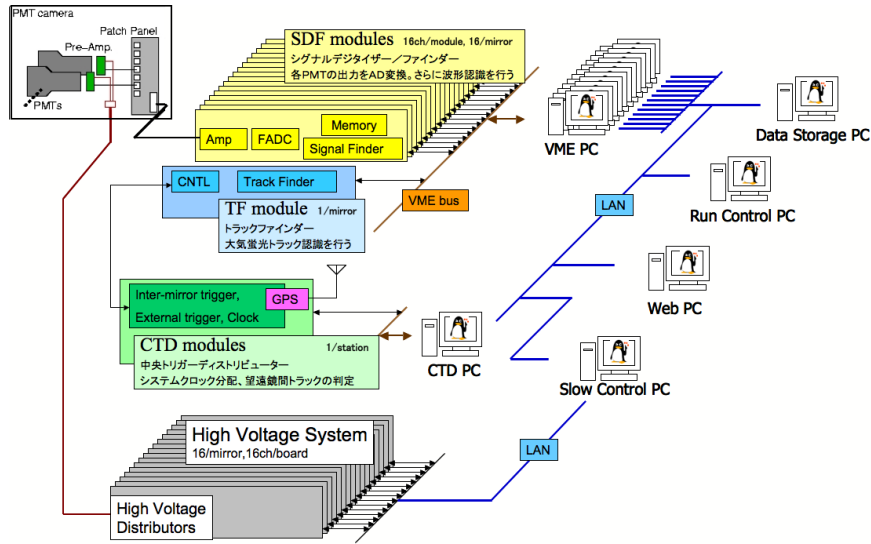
PMT camera

Patch Panel

Pre-Amp.

PMTs

SDF modules 16ch/module, 16/mirror

シグナルデジタイザー／ファインダー

各PMTの出力をAD変換。さらに波形認識を行う

Amp

FADC

Memory

Signal Finder

VME PC

Data Storage PC

CNTL

Track Finder

VME bus

TF module 1/mirror

トラックファインダー

大気蛍光トラック認識を行う

LAN

Run Control PC

Inter-mirror trigger,

GPS

External trigger, Clock

Web PC

CTD modules 1/station

中央トリガーディストリビューター

システムクロック分配、望遠鏡間トラックの判定

CTD PC

Slow Control PC

High Voltage System

16/mirror,16ch/board

LAN

High Voltage Distributors